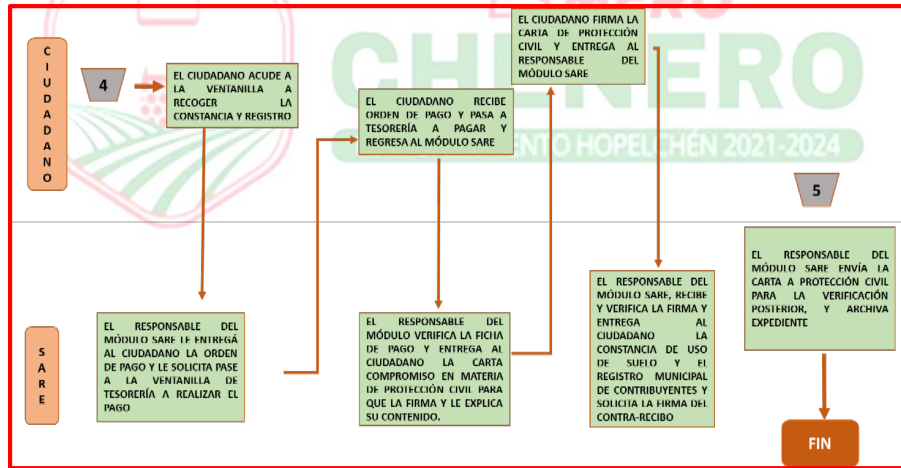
CIUDADANO

4

EL CIUDADANO ACUDE A LA VENTANILLA A RECOGER LA CONSTANCIA Y REGISTRO

EL CIUDADANO RECIBE ORDEN DE PAGO Y PASA A TESORERÍA A PAGAR Y REGRESA AL MÓDULO SARE

EL CIUDADANO FIRMA LA CARTA DE PROTECCIÓN CIVIL Y ENTREGA AL RESPONSABLE DEL MÓDULO SARE

CHENERO

ENTO HOPELCHÉN 2021-2024

5

SARE

EL RESPONSABLE DEL MÓDULO SARE LE ENTREGÁ AL CIUDADANO LA ORDEN DE PAGO Y LE SOLICITA PASE A LA VENTANILLA DE TESORERÍA A REALIZAR EL PAGO

EL RESPONSABLE DEL MÓDULO VERIFICA LA FICHA DE PAGO Y ENTREGA AL CIUDADANO LA CARTA COMPROMISO EN MATERIA DE PROTECCIÓN CIVIL PARA QUE LA FIRMA Y LE EXPLICA SU CONTENIDO.

EL RESPONSABLE DEL MÓDULO SARE, RECIBE Y VERIFICA LA FIRMA Y ENTREGA AL CIUDADANO LA CONSTANCIA DE USO DE SUELO Y EL REGISTRO MUNICIPAL DE CONTRIBUYENTES Y SOLICITA LA FIRMA DEL CONTRA-RECIBO

EL RESPONSABLE DEL MÓDULO SARE ENVÍA LA CARTA A PROTECCIÓN CIVIL PARA LA VERIFICACIÓN POSTERIOR, Y ARCHIVA EXPEDIENTE

FIN